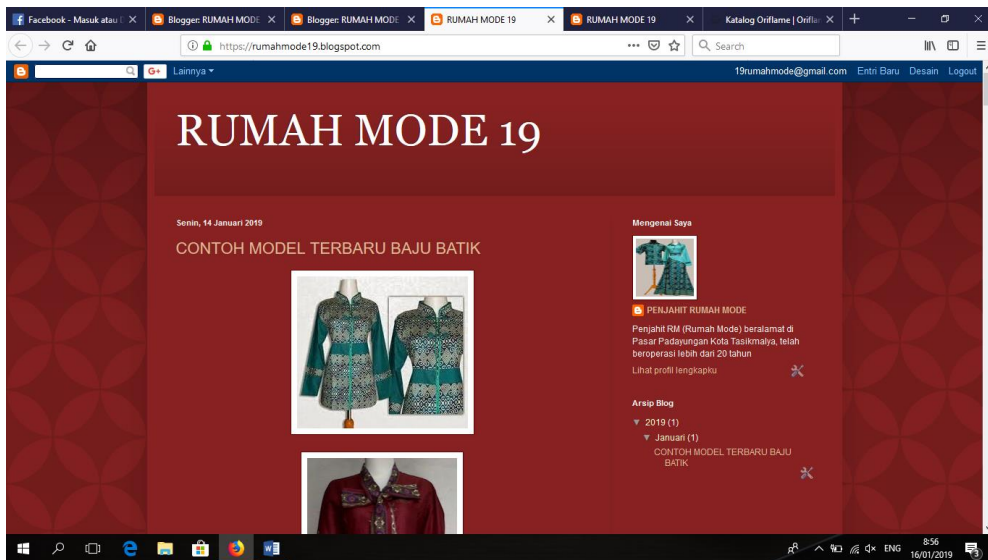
Facebook - Masuk atau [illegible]
Blogger: RUMAH MODE
Blogger: RUMAH MODE
RUMAH MODE 19
RUMAH MODE 19
Katalog Oriflame | Orifla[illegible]

https://rumahmode19.blogspot.com
Search

Lainnya
19rumahmode@gmail.com Entri Baru Desain Logout

RUMAH MODE 19

Senin, 14 Januari 2019

CONTOH MODEL TERBARU BAJU BATIK

Mengenai Saya

PENJAHIT RUMAH MODE

Penjahit RM (Rumah Mode) beralamat di Pasar Padayungan Kota Tasikmalya, telah beroperasi lebih dari 20 tahun

Lihat profil lengkapku

Arsip Blog

▼ 2019 (1)
▼ Januari (1)
CONTOH MODEL TERBARU BAJU BATIK

ENG 8:56 16/01/2019